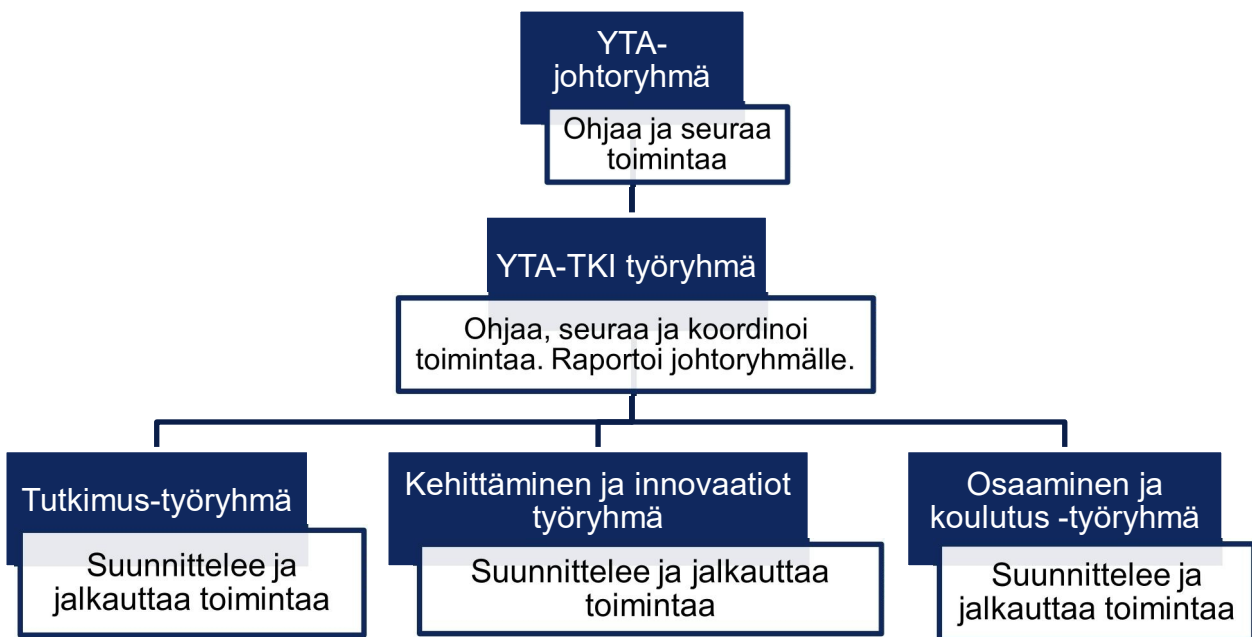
YTA-johtoryhmä

Ohjaa ja seuraa toimintaa

YTA-TKI työryhmä

Ohjaa, seuraa ja koordinoi toimintaa. Raportoi johtoryhmälle.

Tutkimus-työryhmä

Suunnittelee ja jalkauttaa toimintaa

Kehittäminen ja innovaatiot työryhmä

Suunnittelee ja jalkauttaa toimintaa

Osaaminen ja koulutus -työryhmä

Suunnittelee ja jalkauttaa toimintaa